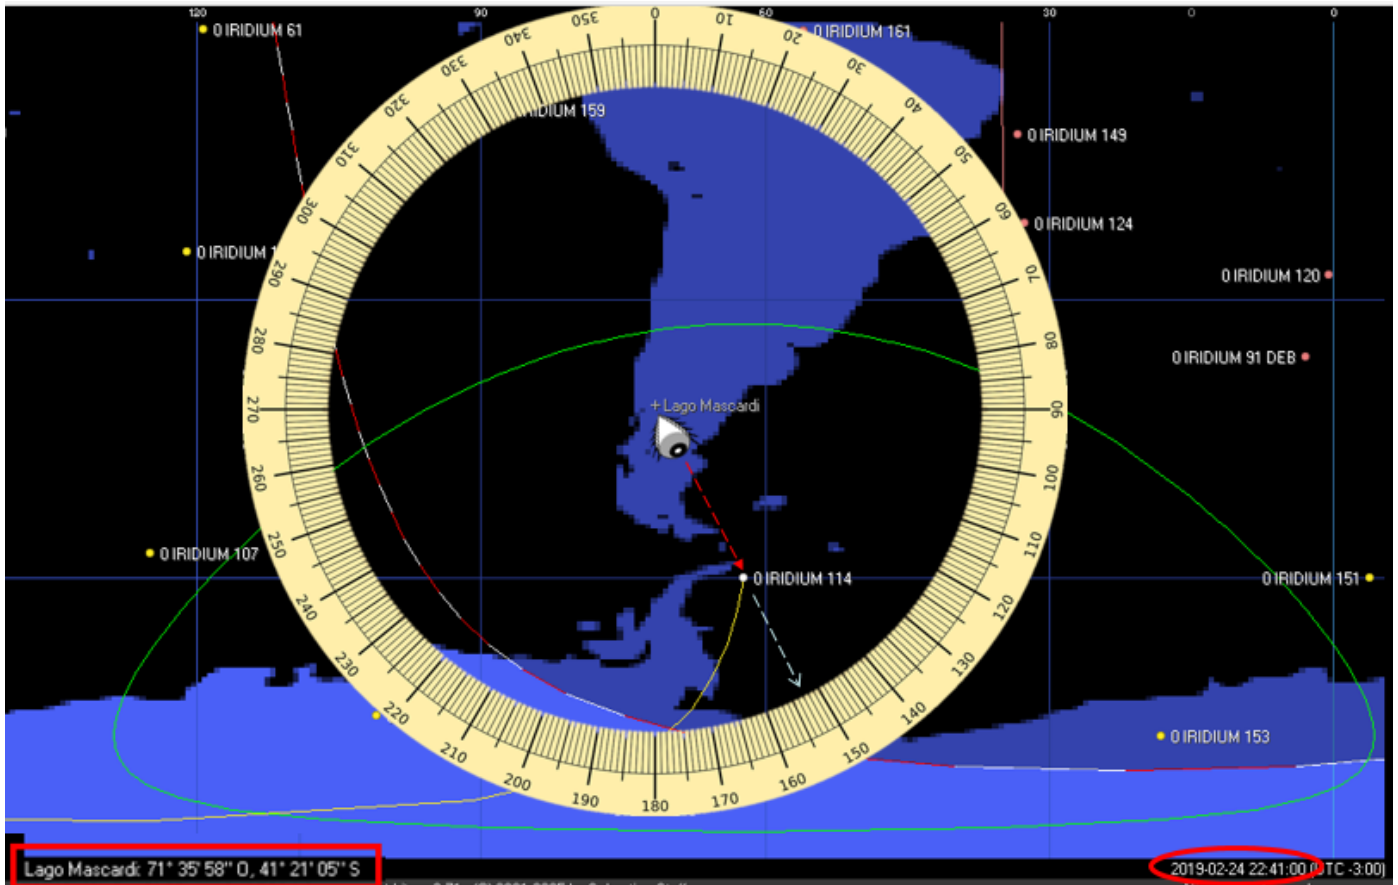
120
90
60
30
0
0
0 IRIDIUM 61
0 IRIDIUM 161
IRIDIUM 159
0 IRIDIUM 149
0 IRIDIUM 124
0 IRIDIUM 1
0 IRIDIUM 120
0 IRIDIUM 91 DEB
+ Lago Mascardi
0 IRIDIUM 107
0 IRIDIUM 114
0 IRIDIUM 151
0 IRIDIUM 153
0
10
20
30
40
50
60
70
80
90
100
110
120
130
140
150
160
170
180
190
200
210
220
230
240
250
260
270
280
290
300
310
320
330
340
350
Lago Mascardi: 71° 35' 58'' O, 41° 21' 05'' S
2019-02-24 22:41:00 (UTC -3:00)